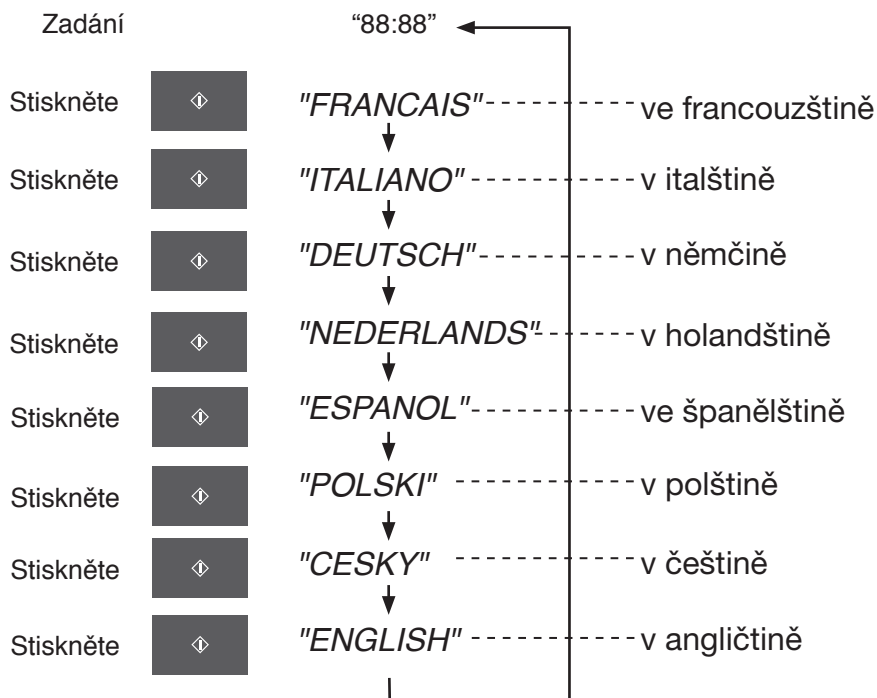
Zadání "88:88"

Stiskněte "FRANCAIS" ve francouzštině

Stiskněte "ITALIANO" v italštině

Stiskněte "DEUTSCH" v němčině

Stiskněte "NEDERLANDS" v holandštině

Stiskněte "ESPANOL" ve španělštině

Stiskněte "POLSKI" v polštině

Stiskněte "CESKY" v češtině

Stiskněte "ENGLISH" v angličtině